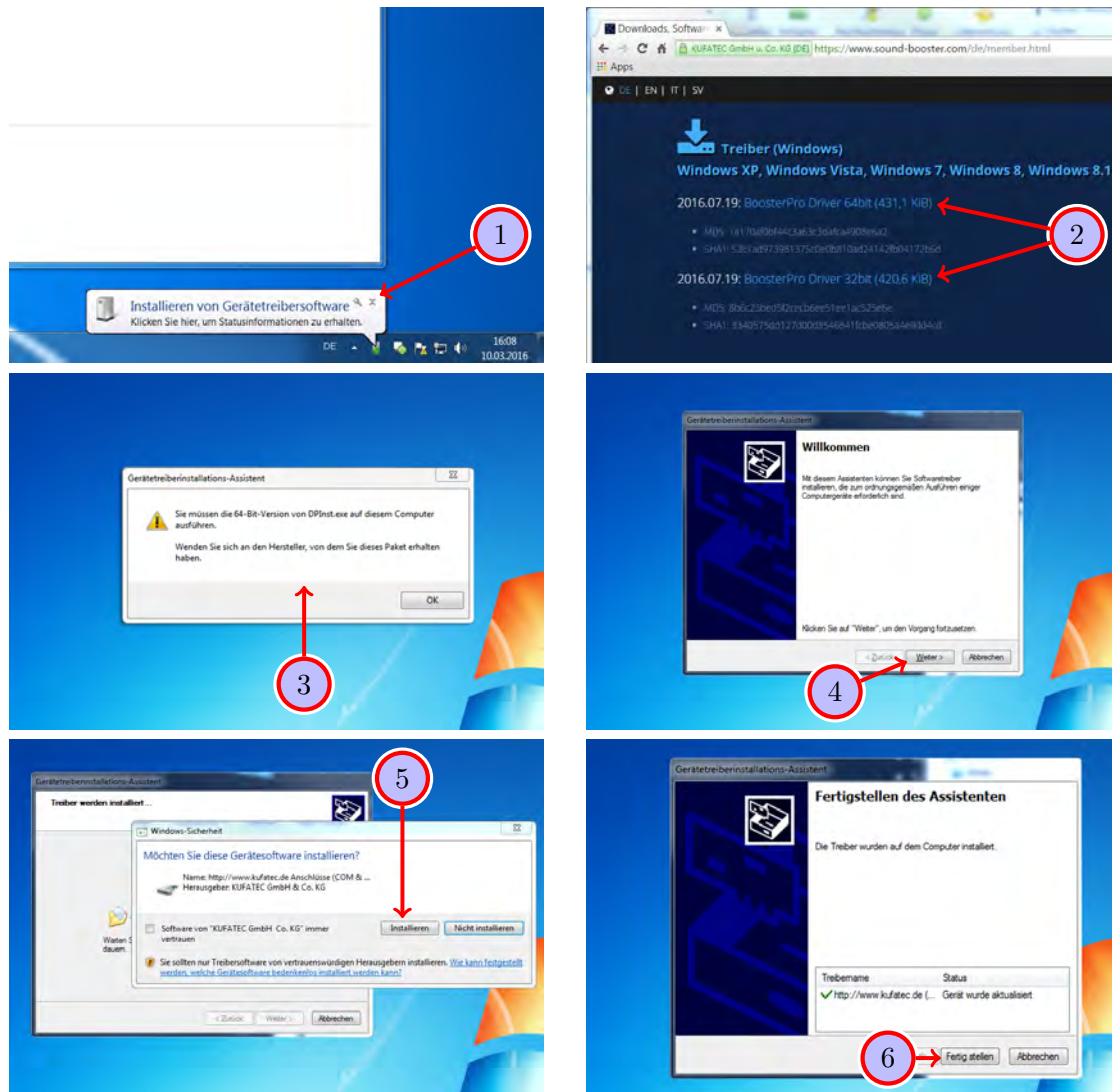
1

Installieren von Gerätetreibersoftware
Klicken Sie hier, um Statusinformationen zu erhalten.

DE 16:08 10.03.2016

Downloads, Softwa ×

KUFATEC GmbH u. Co. KG [DE] https://www.sound-booster.com/de/member.html

Apps

DE | EN | IT | SV

Treiber (Windows)

Windows XP, Windows Vista, Windows 7, Windows 8, Windows 8.1

2016.07.19: BoosterPro Driver 64bit (431,1 KiB)

MD5: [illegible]
SHA1: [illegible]

2016.07.19: BoosterPro Driver 32bit (420,6 KiB)

MD5: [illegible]
SHA1: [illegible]

2

Gerätetreiberinstallations-Assistent

Sie müssen die 64-Bit-Version von DPInst.exe auf diesem Computer ausführen.

Wenden Sie sich an den Hersteller, von dem Sie dieses Paket erhalten haben.

OK

3

Gerätetreiberinstallations-Assistent

Willkommen

Mit diesem Assistenten können Sie Softwaretreiber installieren, die zum ordnungsgemäßen Ausführen einiger Computergeräte erforderlich sind.

Klicken Sie auf "Weiter", um den Vorgang fortzusetzen.

< Zurück Weiter > Abbrechen

4

Gerätetreiberinstallations-Assistent

Treiber werden installiert...

5

Windows-Sicherheit

Möchten Sie diese Gerätesoftware installieren?

Name: http://www.kufatec.de Anschlüsse (COM & ...
Herausgeber: KUFATEC GmbH & Co. KG

Software von "KUFATEC GmbH Co. KG" immer vertrauen

Installieren Nicht installieren

Sie sollten nur Treibersoftware von vertrauenswürdigen Herausgebern installieren. Wie kann festgestellt werden, welche Gerätesoftware bedenkenlos installiert werden kann?

Warten S... dauern.

< Zurück Weiter > Abbrechen

Gerätetreiberinstallations-Assistent

Fertigstellen des Assistenten

Die Treiber wurden auf dem Computer installiert.

| Treibername | Status |
|---|---|
| ✓ http://www.kufatec.de (... | Gerät wurde aktualisiert |

6

Fertig stellen Abbrechen